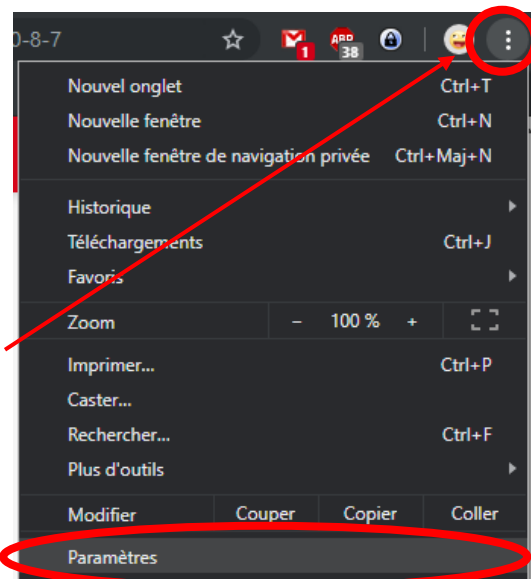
0-8-7

1

ABP 38

Nouvel onglet Ctrl+T
Nouvelle fenêtre Ctrl+N
Nouvelle fenêtre de navigation privée Ctrl+Maj+N

Historique
Téléchargements Ctrl+J
Favoris

Zoom – 100 % +

Imprimer... Ctrl+P
Caster...
Rechercher... Ctrl+F
Plus d'outils

Modifier Couper Copier Coller

Paramètres